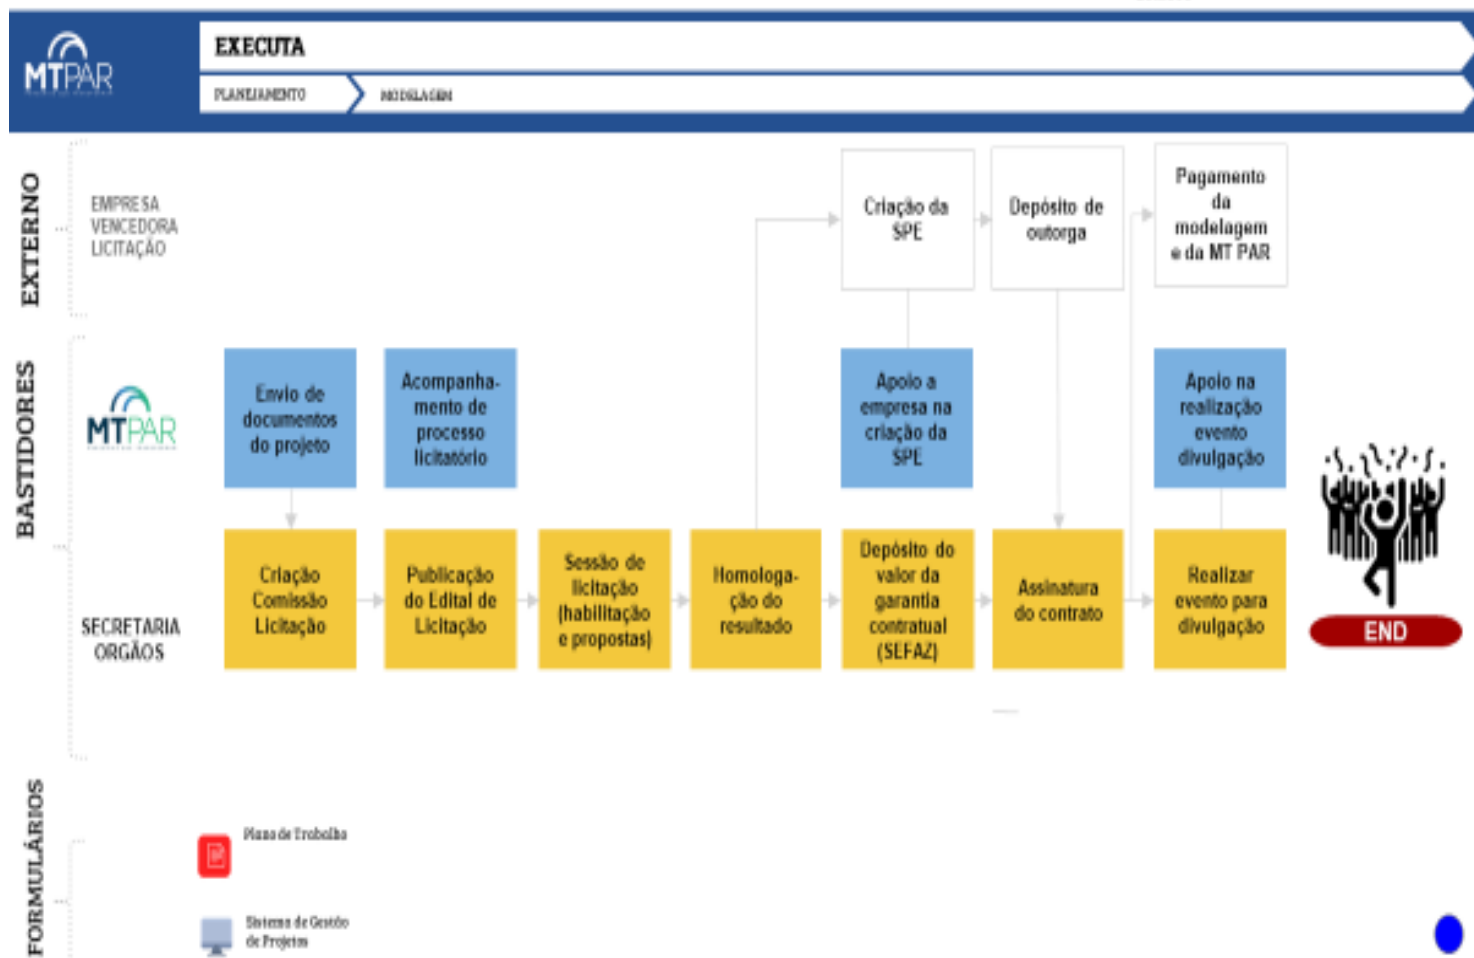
MTPAR

EXECUTA

PLANEJAMENTO

MODELAGEM

EXTERNO

EMPRESA VENCEDORA LICITAÇÃO

Criação da SPE

Depósito de outorga

Pagamento da modelagem e da MT PAR

BASTIDORES

MTPAR

Envio de documentos do projeto

Acompanhamento de processo licitatório

Apoio a empresa na criação da SPE

Apoio na realização evento divulgação

SECRETARIA ORGÃOS

Criação Comissão Licitação

Publicação do Edital de Licitação

Sessão de licitação (habilitação e propostas)

Homologação do resultado

Depósito do valor da garantia contratual (SEFAZ)

Assinatura do contrato

Realizar evento para divulgação

END

FORMULÁRIOS

Plano de Trabalho

Sistema de Gestão de Projetos